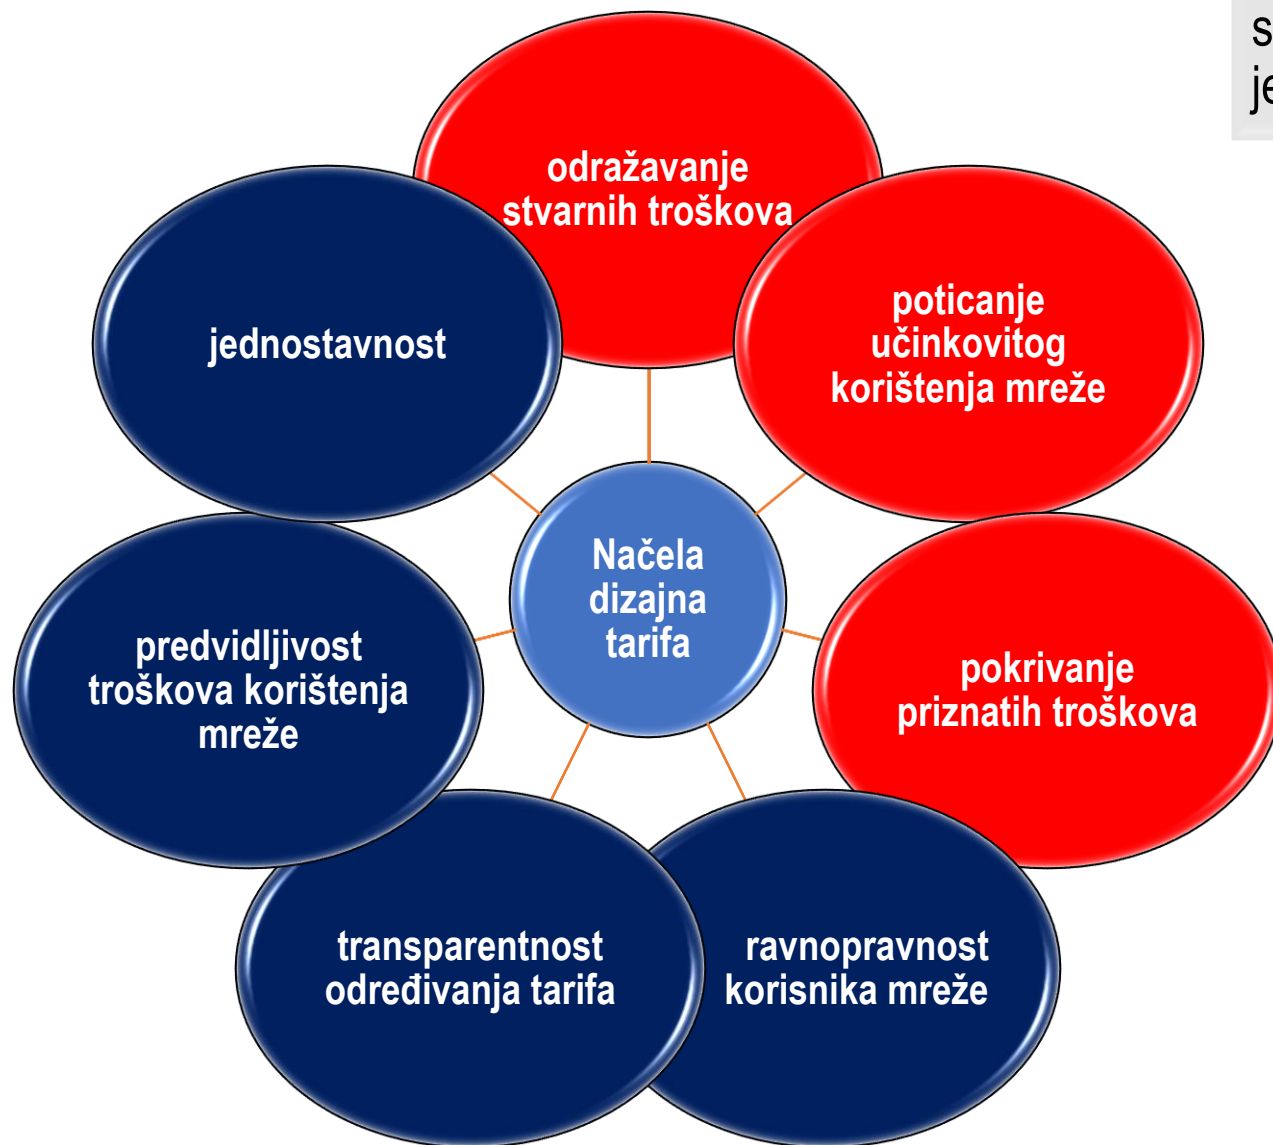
S
je

odražavanje stvarnih troškova

poticanje učinkovitog korištenja mreže

pokrivanje priznatih troškova

ravnopravnost korisnika mreže

transparentnost određivanja tarifa

predvidljivost troškova korištenja mreže

jednostavnost

Načela dizajna tarifa